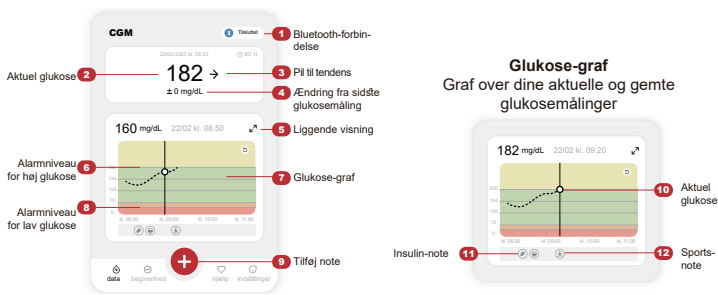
CGM

Tilsluttet

1 Bluetooth-forbindelse

22/02/2023 kl. 09.20

Aktuel glukose 2

182 →

3 Pil til tendens

± 0 mg/dL

4 Ændring fra sidste glukosemåling

160 mg/dL 22/02 kl. 08.50

5 Liggende visning

Alarmniveau for høj glukose 6

7 Glukose-graf

Alarmniveau for lav glukose 8

kl. 08.00 kl. 09.00 kl. 10.00 kl. 11.00

9 Tilføj note

data begivenhed hjælp indstillinger

Glukose-graf
Graf over dine aktuelle og gemte glukosemålinger

182 mg/dL 22/02 kl. 09.20

10 Aktuel glukose

kl. 08.00 kl. 09.00 kl. 10.00 kl. 11.00

Insulin-note 11

12 Sportsnote